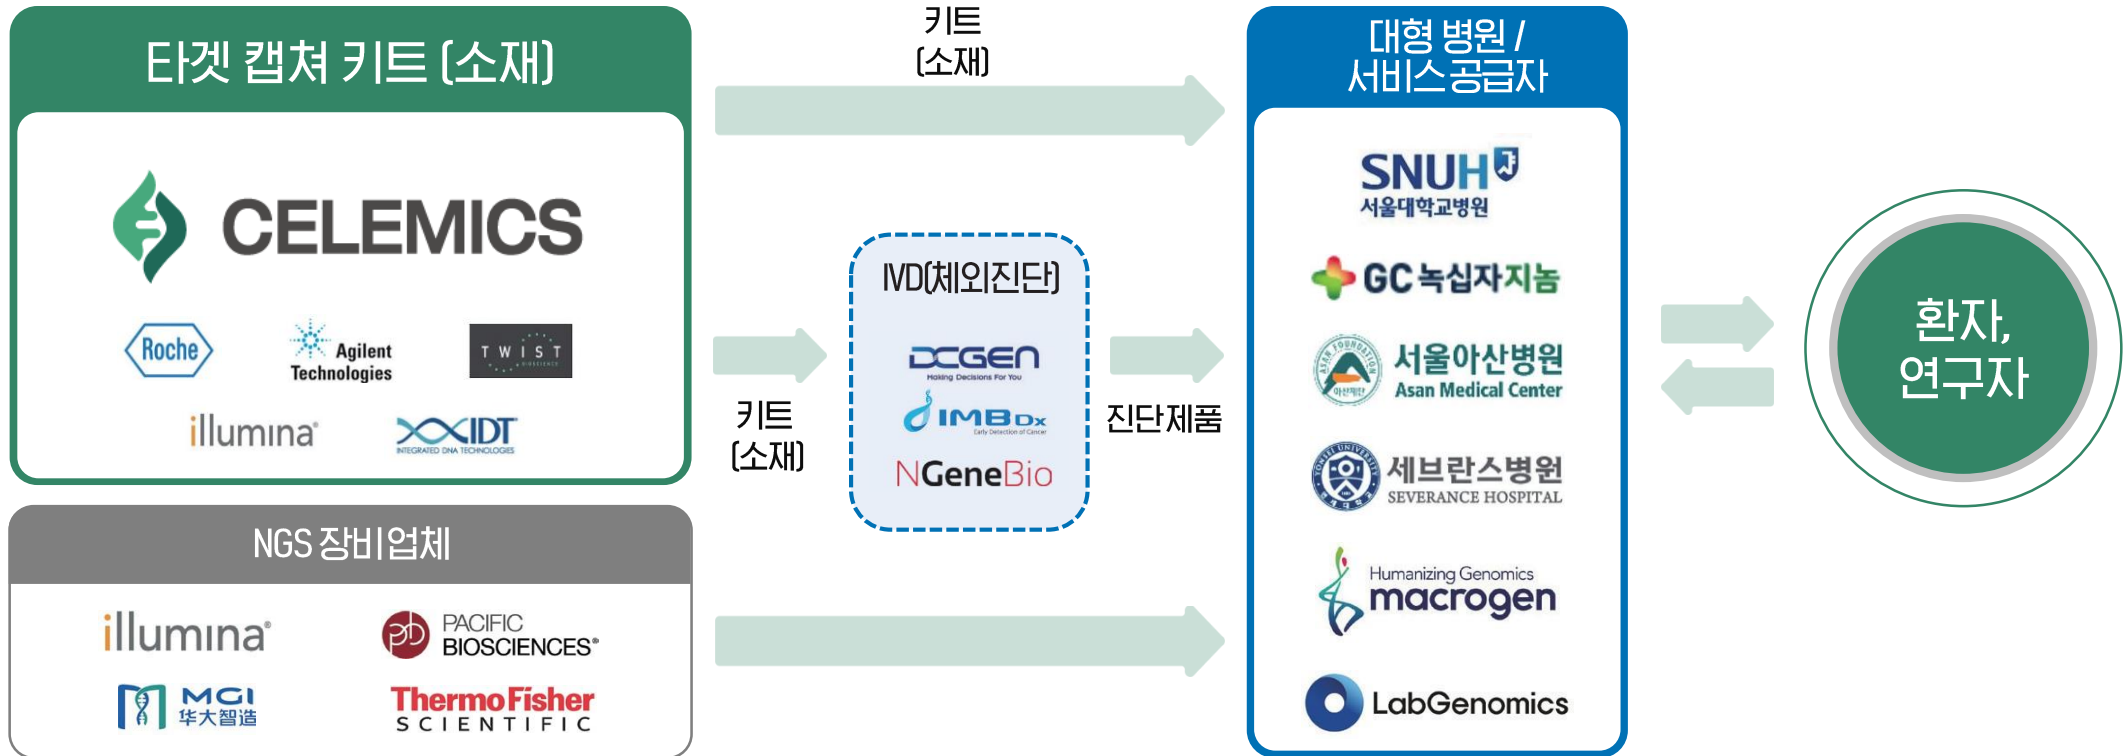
타겟 캡쳐 키트 (소재)

CELEMICS

Roche

Agilent Technologies

TWIST BIOSCIENCE

illumina

IDT INTEGRATED DNA TECHNOLOGIES

NGS 장비업체

illumina

PACIFIC BIOSCIENCES

MGI 华大智造

ThermoFisher SCIENTIFIC

키트 (소재)

키트 (소재)

IVD(체외진단)

DCGEN Making Decisions For You

IMBDx Early Detection of Cancer

NGeneBio

진단제품

대형 병원 / 서비스공급자

SNUH 서울대학교병원

GC녹십자지놈

서울아산병원 Asan Medical Center

세브란스병원 SEVERANCE HOSPITAL

Humanizing Genomics macrogen

LabGenomics

환자, 연구자